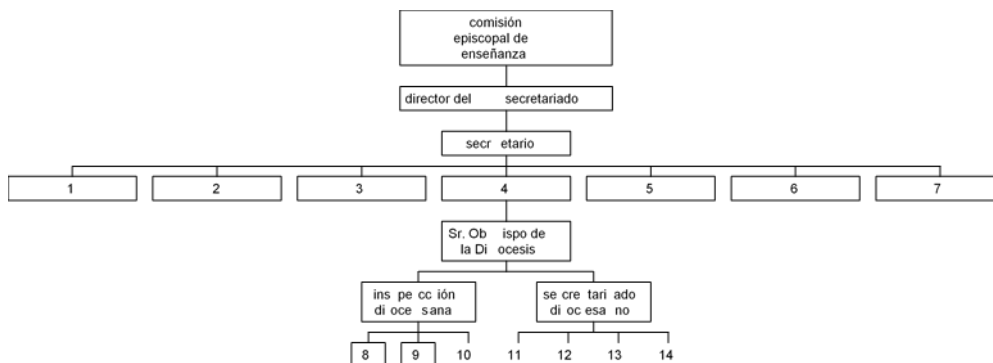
comisión episcopal de enseñanza

director del secretariado

secr etario

1

2

3

4

5

6

7

Sr. Ob ispo de la Di ocesis

ins pe cc ión di oce sana

se cre tari ado di oc esa no

8

9

10

11

12

13

14